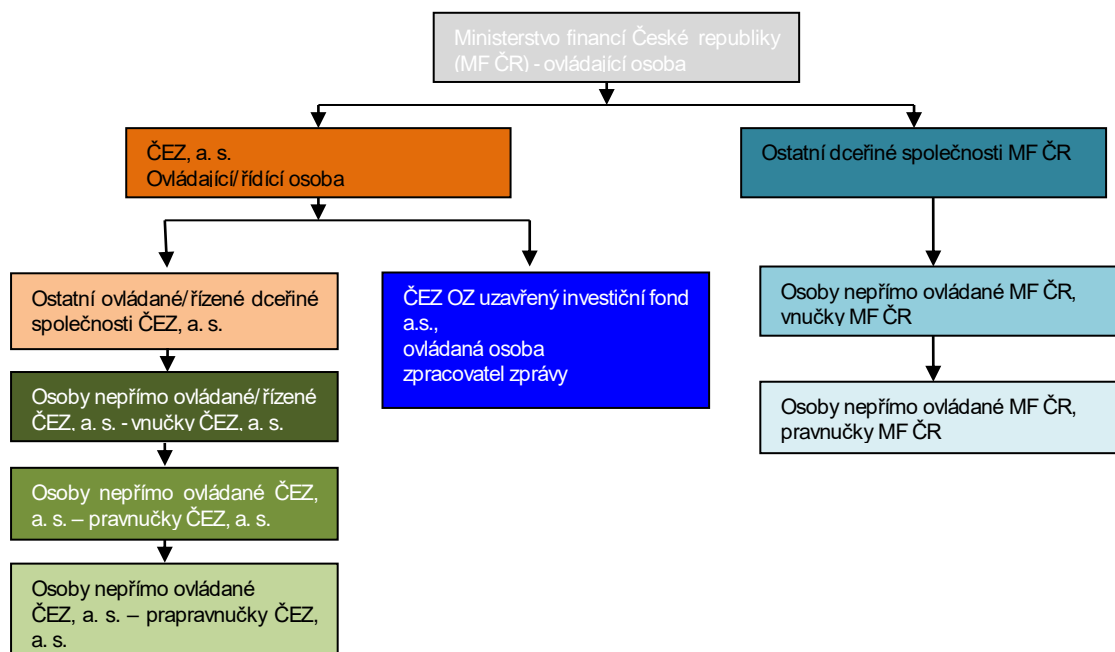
Ministerstvo financí České republiky (MF ČR) - ovládající osoba

ČEZ, a. s.
Ovládající/řídící osoba

Ostatní dceřiné společnosti MF ČR

Ostatní ovládané/řízené dceřiné společnosti ČEZ, a. s.

ČEZ OZ uzavřený investiční fond a.s.,
ovládaná osoba
zpracovatel zprávy

Osoby nepřímo ovládané MF ČR, vnučky MF ČR

Osoby nepřímo ovládané/řízené ČEZ, a. s. - vnučky ČEZ, a. s.

Osoby nepřímo ovládané MF ČR, pravnučky MF ČR

Osoby nepřímo ovládané ČEZ, a. s. – pravnučky ČEZ, a. s.

Osoby nepřímo ovládané ČEZ, a. s. – prapravnučky ČEZ, a. s.